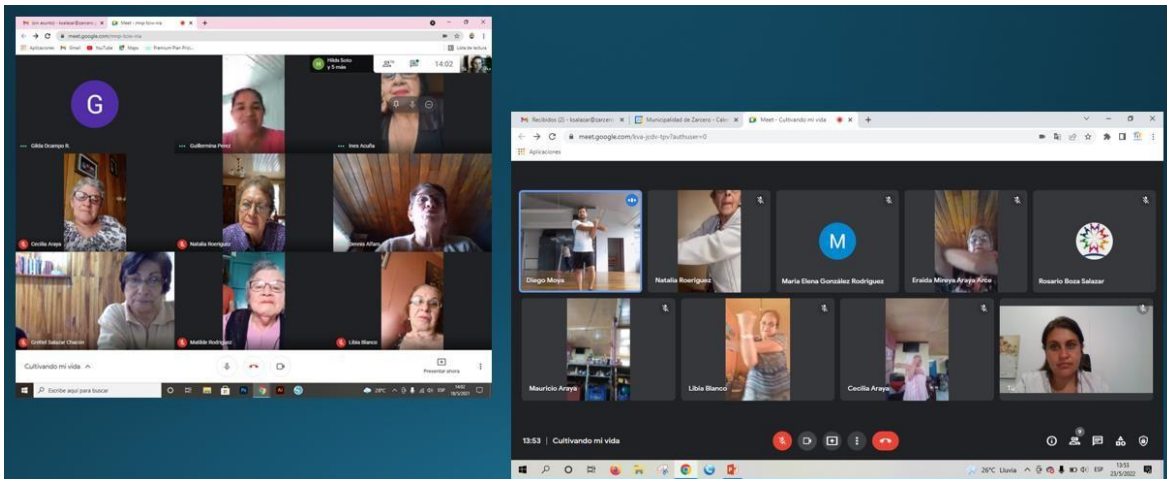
(sin asunto) - ksalazar@zarcero... Meet - mnp-fcnv-nia
meet.google.com/mnp-fcnv-nia
Aplicaciones Gmail YouTube Maps Premium Plan Pric...
Lista de lectura
Hilda Soto y 5 más
14:02
G
Gilda Ocampo R.
Guillermina Perez
Ineis Acuña
Cecilia Araya
Natalia Roeriguez
Dennis Alfaro
Grettel Salazar Chacón
Matilde Roeriguez
Libia Blanco
Cultivando mi vida
Presentar ahora
Escribe aquí para buscar
28°C
14:02
19/5/2021

Recibidos (2) - ksalazar@zarcero... Municipalidad de Zarcero - Calen... Meet - Cultivando mi vida
meet.google.com/kva-jcdv-tpv?authuser=0
Aplicaciones
Diego Moya
Natalia Roeriguez
M
María Elena González Rodríguez
Eraida Mireya Araya Arce
Rosario Boza Salazar
Mauricio Araya
Libia Blanco
Cecilia Araya
Tú
13:53 | Cultivando mi vida
9
26°C Lluvia ESP 13:53 23/5/2022